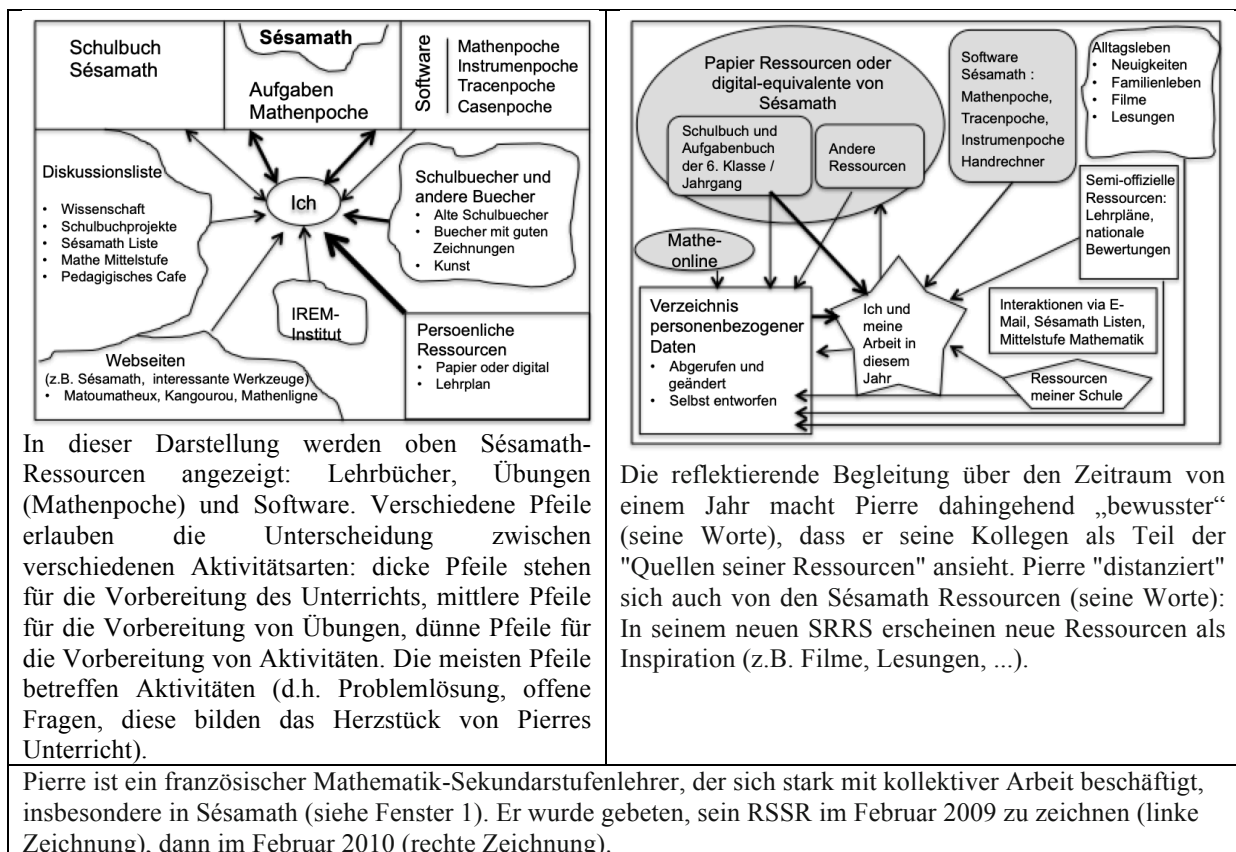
Schulbuch Sésamath

Sésamath

Aufgaben Mathenpoche

Software

Mathenpoche
Instrumenpoche
Tracenpoche
Casenpoche

Diskussionsliste

- Wissenschaft
- Schulbuchprojekte
- Sésamath Liste
- Mathe Mittelstufe
- Pedagigisches Cafe

Ich

Schulbuecher und andere Buecher

- Alte Schulbuecher
- Buecher mit guten Zeichnungen
- Kunst

IREM-Institut

Persoenliche Ressourcen

- Papier oder digital
- Lehrplan

Webseiten
(z.B. Sésamath, interessante Werkzeuge)

- Matoumatheux, Kangourou, Mathenligne

In dieser Darstellung werden oben Sésamath-Ressourcen angezeigt: Lehrbücher, Übungen (Mathenpoche) und Software. Verschiedene Pfeile erlauben die Unterscheidung zwischen verschiedenen Aktivitätsarten: dicke Pfeile stehen für die Vorbereitung des Unterrichts, mittlere Pfeile für die Vorbereitung von Übungen, dünne Pfeile für die Vorbereitung von Aktivitäten. Die meisten Pfeile betreffen Aktivitäten (d.h. Problemlösung, offene Fragen, diese bilden das Herzstück von Pierres Unterricht).

Papier Ressourcen oder digital-equivalente von Sésamath

Schulbuch und Aufgabenbuch der 6. Klasse / Jahrgang

Andere Ressourcen

Software Sésamath : Mathenpoche, Tracenpoche, Instrumenpoche Handrechner

Alltagsleben

- Neuigkeiten
- Familienleben
- Filme
- Lesungen

Semi-offizielle Ressourcen: Lehrpläne, nationale Bewertungen

Mathe-online

Verzeichnis personenbezogener Daten

- Abgerufen und geändert
- Selbst entworfen

Ich und meine Arbeit in diesem Jahr

Interaktionen via E-Mail, Sésamath Listen, Mittelstufe Mathematik

Ressourcen meiner Schule

Die reflektierende Begleitung über den Zeitraum von einem Jahr macht Pierre dahingehend „bewusster" (seine Worte), dass er seine Kollegen als Teil der "Quellen seiner Ressourcen" ansieht. Pierre "distanziert" sich auch von den Sésamath Ressourcen (seine Worte): In seinem neuen SRRS erscheinen neue Ressourcen als Inspiration (z.B. Filme, Lesungen, ...).

Pierre ist ein französischer Mathematik-Sekundarstufenlehrer, der sich stark mit kollektiver Arbeit beschäftigt, insbesondere in Sésamath (siehe Fenster 1). Er wurde gebeten, sein RSSR im Februar 2009 zu zeichnen (linke Zeichnung), dann im Februar 2010 (rechte Zeichnung).